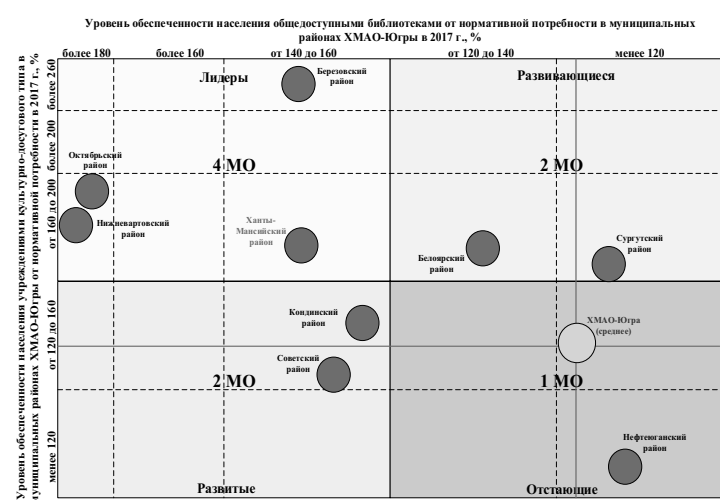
Уровень обеспеченности населения общедоступными библиотеками от нормативной потребности в муниципальных районах ХМАО-Югры в 2017 г., %

более 180
более 160
от 140 до 160
от 120 до 140
менее 120

Уровень обеспеченности населения учреждениями культурно-досугового типа в муниципальных районах ХМАО-Югры от нормативной потребности в 2017 г., %

более 260
более 200
от 160 до 200
от 120 до 160
менее 120

Лидеры
Березовский район
Развивающиеся
Октябрьский район
4 МО
2 МО
Нижневартовский район
Ханты-Мансийский район
Белоярский район
Сургутский район
Кондинский район
ХМАО-Югра (среднее)
Советский район
2 МО
1 МО
Нефтеюганский район
Развитые
Отстающие